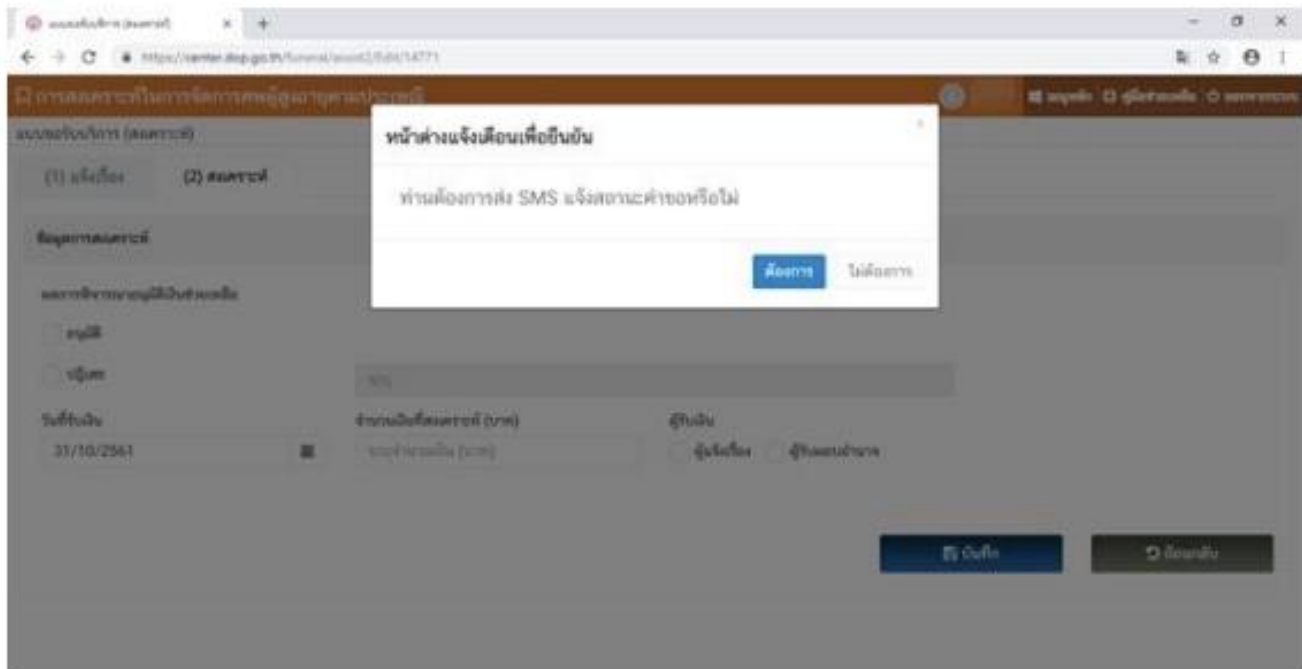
แบบขอรับบริการ (สงเคราะห์)

https://center.dop.go.th/funeral/assist2/edit/14771

การสงเคราะห์ในการจัดการศพผู้สูงอายุตามประเพณี

แบบขอรับบริการ (สงเคราะห์)

(1) แจ้งเรื่อง

(2) สงเคราะห์

ข้อมูลการสงเคราะห์

ผลการพิจารณาอนุมัติเงินช่วยเหลือ

อนุมัติ

ปฏิเสธ

วันที่รับเงิน

31/10/2561

จำนวนเงินที่สงเคราะห์ (บาท)

ระบุจำนวนเงิน (บาท)

ผู้รับเงิน

ผู้แจ้งเรื่อง

ผู้รับมอบอำนาจ

บันทึก

ย้อนกลับ

หน้าต่างแจ้งเตือนเพื่อยืนยัน

ท่านต้องการส่ง SMS แจ้งสถานะคำขอหรือไม่

ต้องการ

ไม่ต้องการ